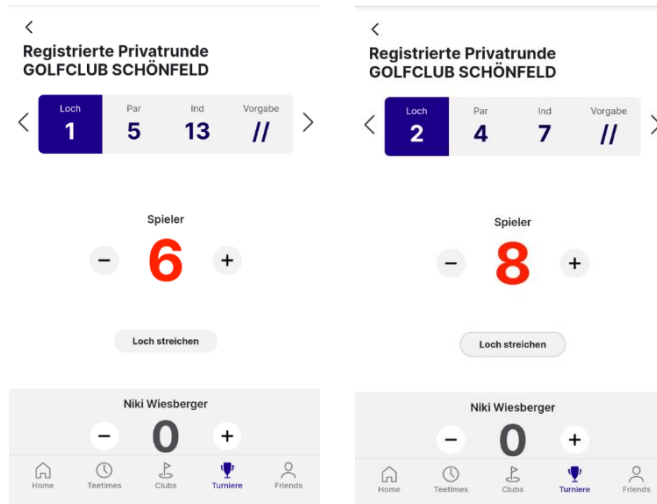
<

Registrierte Privatrunde
GOLFCLUB SCHÖNFELD

<

| Loch | Par | Ind | Vorgabe |
|---|---|---|---|
| 1 | 5 | 13 | // |

>

Spieler

− 6 +

Loch streichen

Niki Wiesberger

− 0 +

Home Teetimes Clubs Turniere Friends

<

Registrierte Privatrunde
GOLFCLUB SCHÖNFELD

<

| Loch | Par | Ind | Vorgabe |
|---|---|---|---|
| 2 | 4 | 7 | // |

>

Spieler

− 8 +

Loch streichen

Niki Wiesberger

− 0 +

Home Teetimes Clubs Turniere Friends